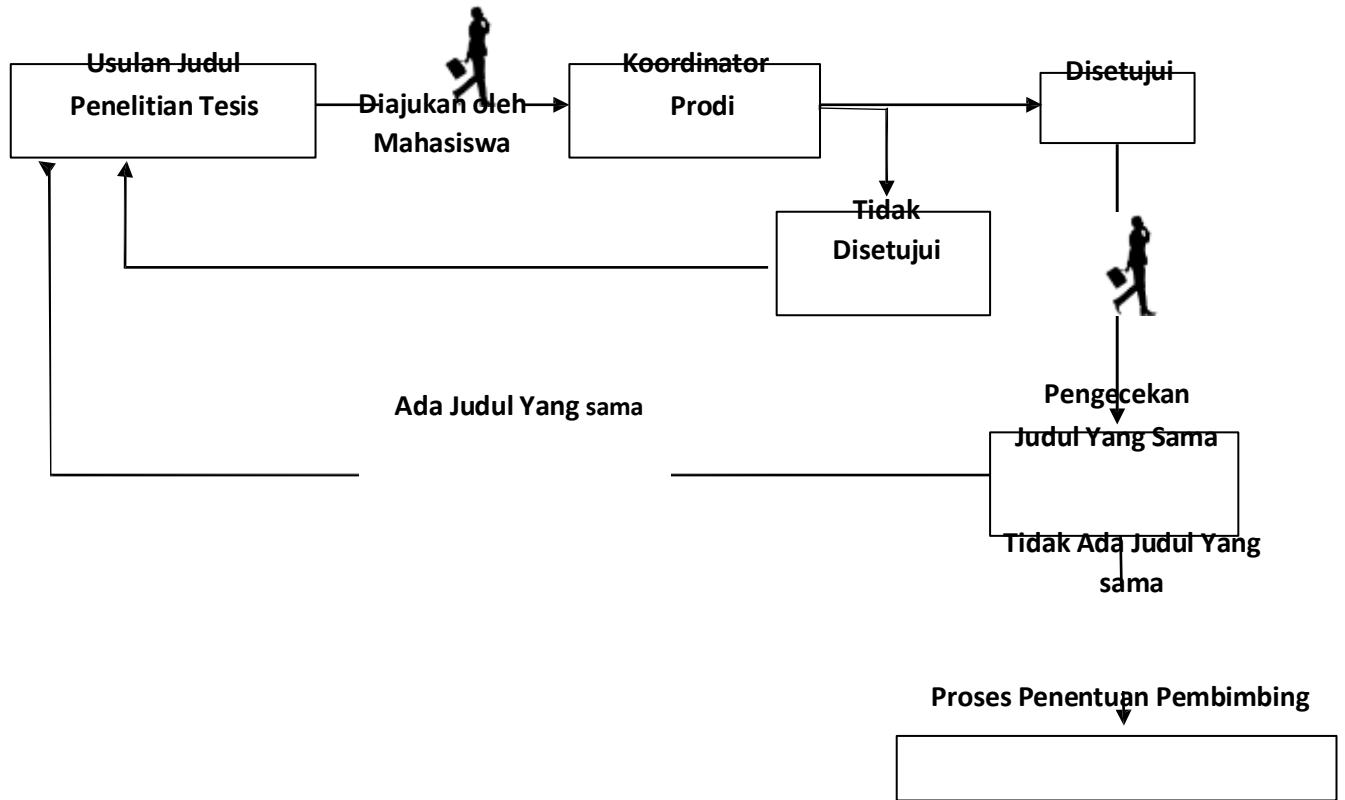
Usulan Judul Penelitian Tesis

Diajukan oleh Mahasiswa

Koordinator Prodi

Disetujui

Tidak Disetujui

Ada Judul Yang sama

Pengecekan Judul Yang Sama

Tidak Ada Judul Yang sama

Proses Penentuan Pembimbing